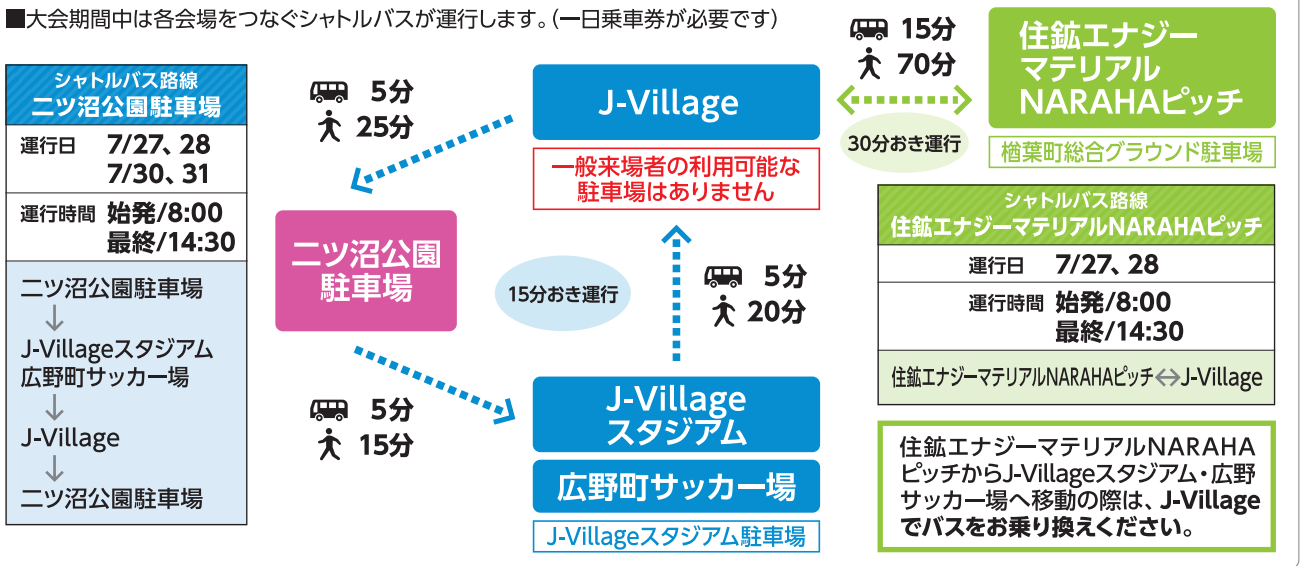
■大会期間中は各会場をつなぐシャトルバスが運行します。(一日乗車券が必要です)

シャトルバス路線
二ツ沼公園駐車場

| 運行日 | 7/27、28 7/30、31 |
|---|---|
| 運行時間 | 始発/8:00 最終/14:30 |

二ツ沼公園駐車場
↓
J-Villageスタジアム
広野町サッカー場
↓
J-Village
↓
二ツ沼公園駐車場

5分
25分

J-Village

一般来場者の利用可能な駐車場はありません

二ツ沼公園
駐車場

15分おき運行

5分
20分

5分
15分

J-Village
スタジアム

広野町サッカー場

J-Villageスタジアム駐車場

15分
70分

30分おき運行

住鉱エナジー
マテリアル
NARAHAピッチ

楢葉町総合グラウンド駐車場

シャトルバス路線
住鉱エナジーマテリアルNARAHAピッチ

| 運行日 | 7/27、28 |
|---|---|
| 運行時間 | 始発/8:00 最終/14:30 |

住鉱エナジーマテリアルNARAHAピッチ⇔J-Village

住鉱エナジーマテリアルNARAHAピッチからJ-Villageスタジアム・広野サッカー場へ移動の際は、J-Villageでバスをお乗り換えください。